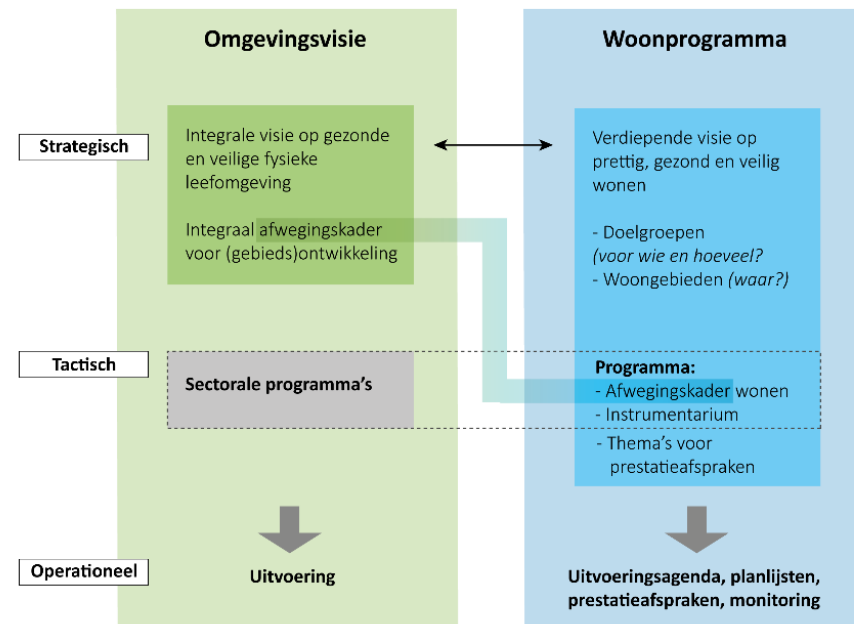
Omgevingsvisie

Woonprogramma

Strategisch

Integrale visie op gezonde en veilige fysieke leefomgeving

Integraal afwegingskader voor (gebieds)ontwikkeling

Verdiepende visie op prettig, gezond en veilig wonen

- Doelgroepen *(voor wie en hoeveel?*
- Woongebieden *(waar?)*

Tactisch

Sectorale programma's

Programma:
- Afwegingskader wonen
- Instrumentarium
- Thema's voor prestatieafspraken

Operationeel

Uitvoering

Uitvoeringsagenda, planlijsten, prestatieafspraken, monitoring